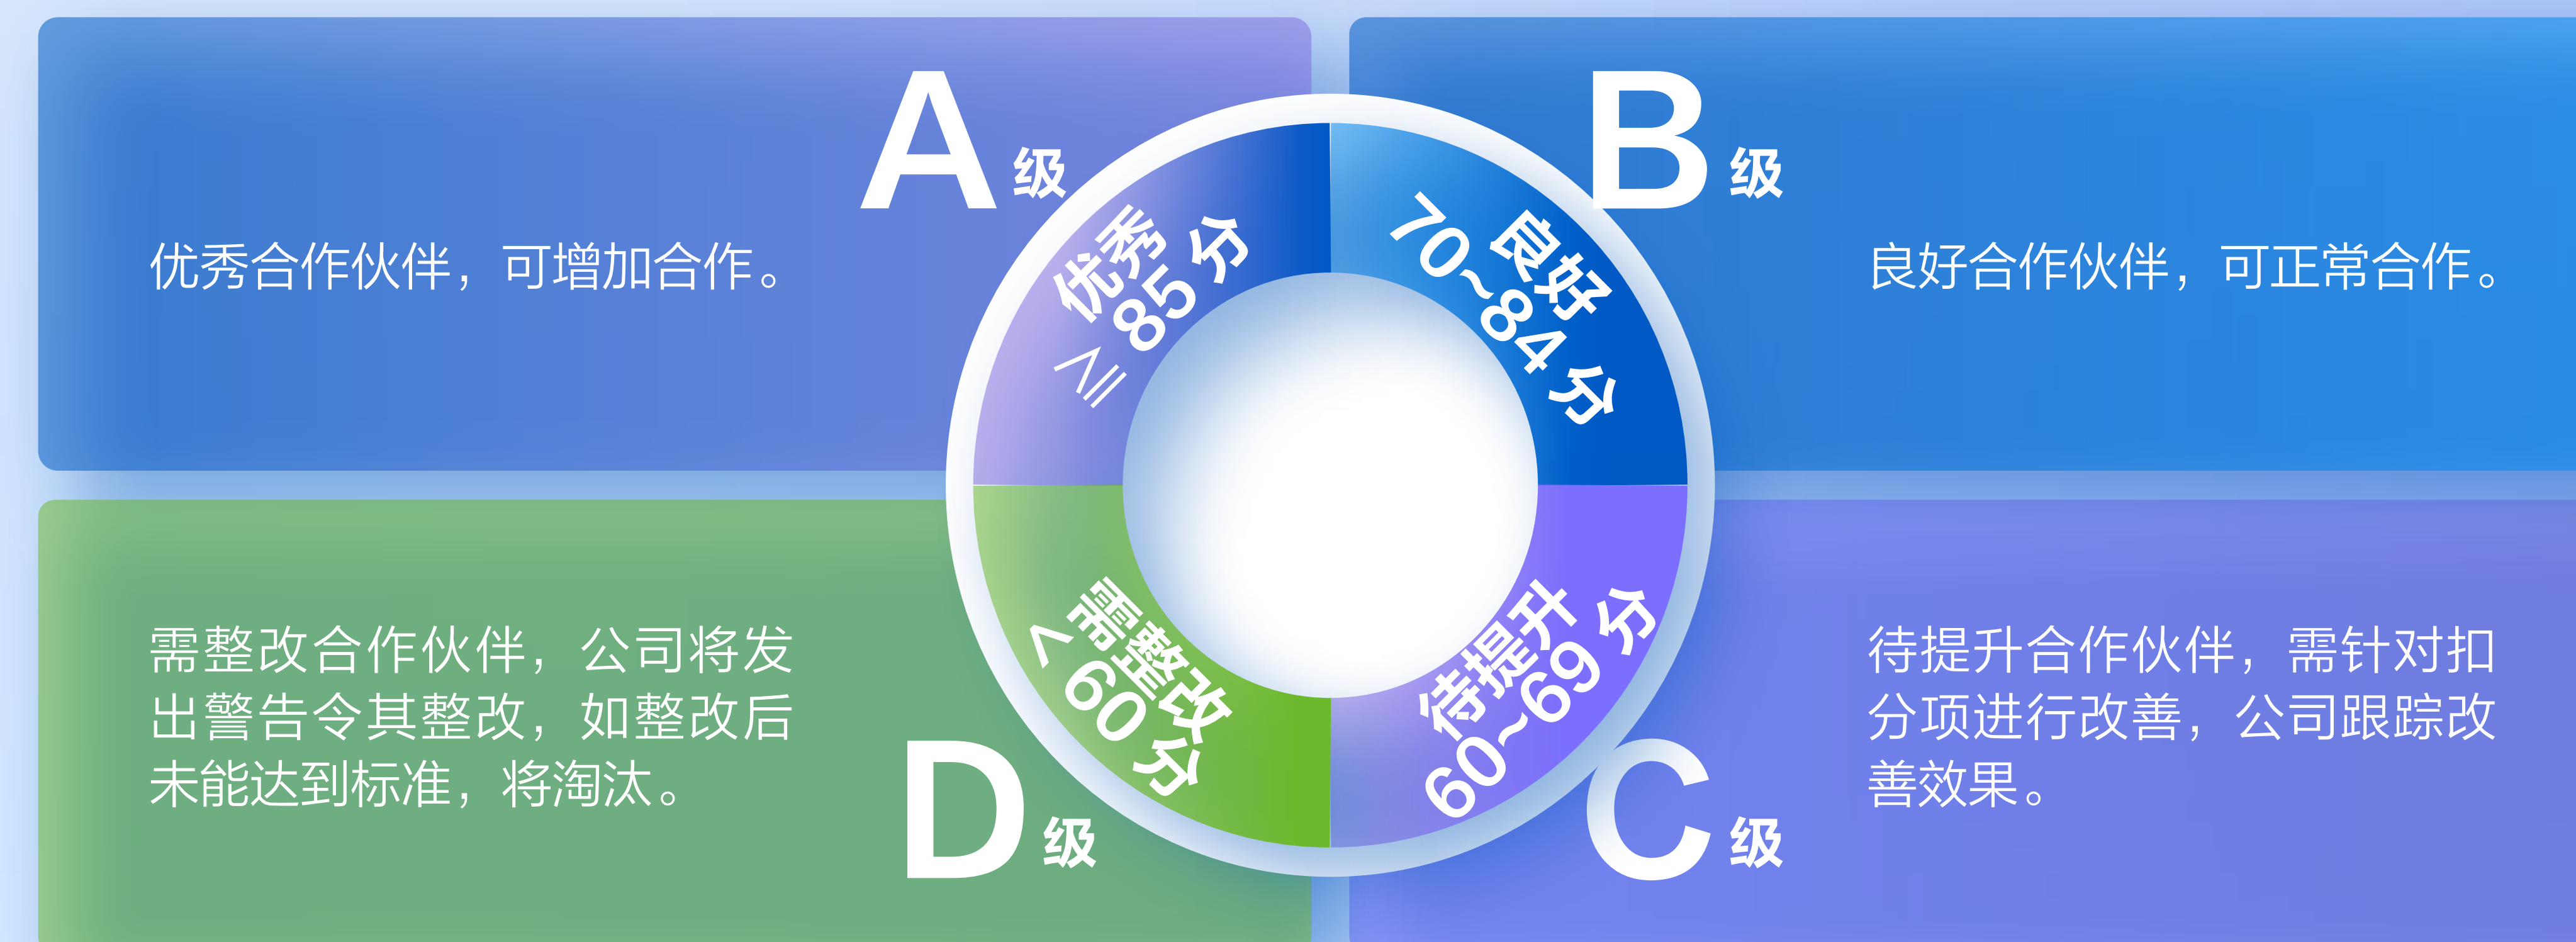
A级

优秀合作伙伴，可增加合作。

优秀
≥85分

B级

良好
70~84分

良好合作伙伴，可正常合作。

需整改
<60分

待提升
60~69分

需整改合作伙伴，公司将发出警告令其整改，如整改后未能达到标准，将淘汰。

D级

C级

待提升合作伙伴，需针对扣分项进行改善，公司跟踪改善效果。